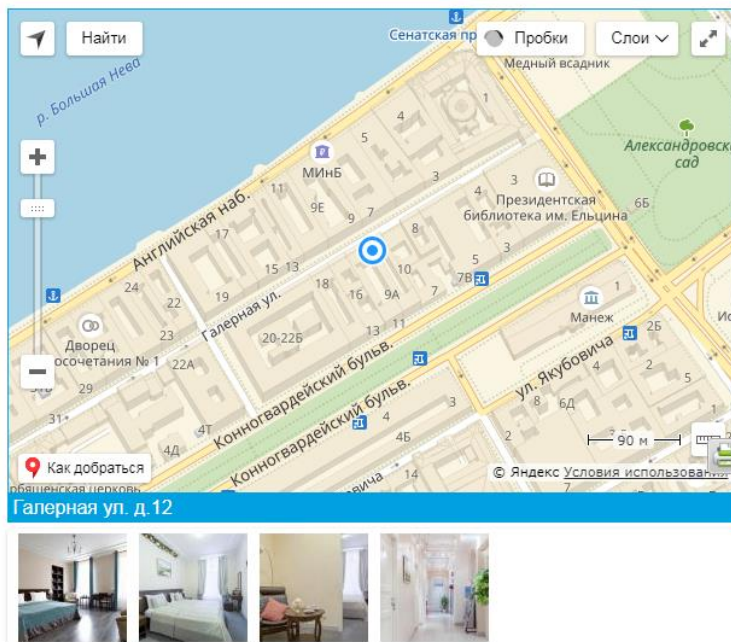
Найти

Сенатская пр

Пробки

Слои

Медный всадник

р. Большая Нева

Александровский сад

МИнБ

Президентская библиотека им. Ельцина

Английская наб.

Галерная ул.

Дворец бракосочетания № 1

Манеж

ул. Якубовича

Конногвардейский бульв.

Конногвардейский бульв.

1
4
5
3
11
9Е
9
7
3
4
6Б
17
8
3
15
13
5
7В
10
24
22
19
18
16
9А
7
1
2Б
23
13
11
20-22Б
22А
4
2
29
8
6Д
5
31
3
4
4Т
4Д
4Б
2
14
7

90 м

Как добраться

© Яндекс Условия использования

Галерная ул. д.12